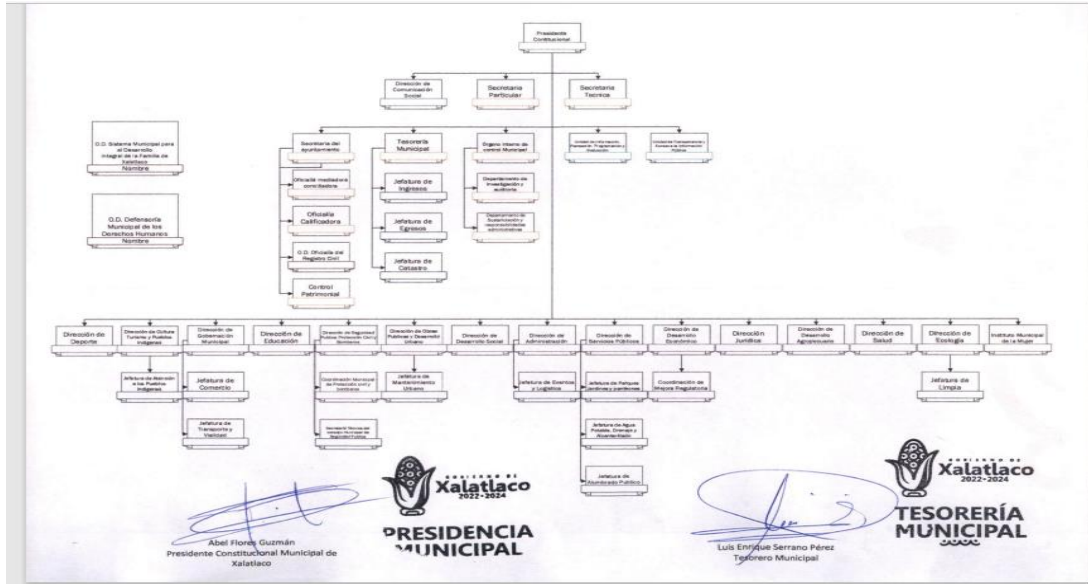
Presidente Constitucional

Dirección de Comunicación Social

Secretaria Particular

Secretaria Tecnica

O.D. Sistema Municipal para el Desarrollo Integral de la Familia de Xalatlaco
Nombre

O.D. Defensoria Municipal de los Derechos Humanos
Nombre

Secretaria del ayuntamiento

Oficialia mediadora conciliadora

Oficialia Calificadora

O.D. Oficialia del Registro Civil

Control Patrimonial

Tesorería Municipal

Jefatura de Ingresos

Jefatura de Egresos

Jefatura de Catastro

Órgano interno de control Municipal

Departamento de investigación y auditoria

Departamento de Sustanciación y responsabilidades administrativas

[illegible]

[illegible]

Dirección de Deporte

Dirección de Cultura Turismo y Pueblos Indígenas

Jefatura de Atención a los Pueblos Indígenas

Dirección de Gobernación Municipal

Jefatura de Comercio

Jefatura de Transporte y Vialidad

Dirección de Educación

Dirección de Seguridad Pública Protección Civil y Bomberos

Coordinación Municipal de Protección civil y bomberos

Secretario Técnico del consejo Municipal de Seguridad Pública

Dirección de Obras Públicas y Desarrollo Urbano

Jefatura de Mantenimiento Urbano

Dirección de Desarrollo Social

Dirección de Administración

Jefatura de Eventos y Logística

Dirección de Servicios Públicos

Jefatura de Parques Jardines y panteones

Jefatura de Agua Potable, Drenaje y Alcantarillado

Jefatura de Alumbrado Público

Dirección de Desarrollo Económico

Coordinación de Mejora Regulatoria

Dirección Jurídica

Dirección de Desarrollo Agropecuario

Dirección de Salud

Dirección de Ecología

Jefatura de Limpia

Instituto Municipal de la Mujer

GOBIERNO DE
Xalatlaco
2022-2024
PRESIDENCIA MUNICIPAL

Abel Flores Guzmán
Presidente Constitucional Municipal de Xalatlaco

GOBIERNO DE
Xalatlaco
2022-2024
TESORERÍA MUNICIPAL

Luis Enrique Serrano Pérez
Tesorero Municipal